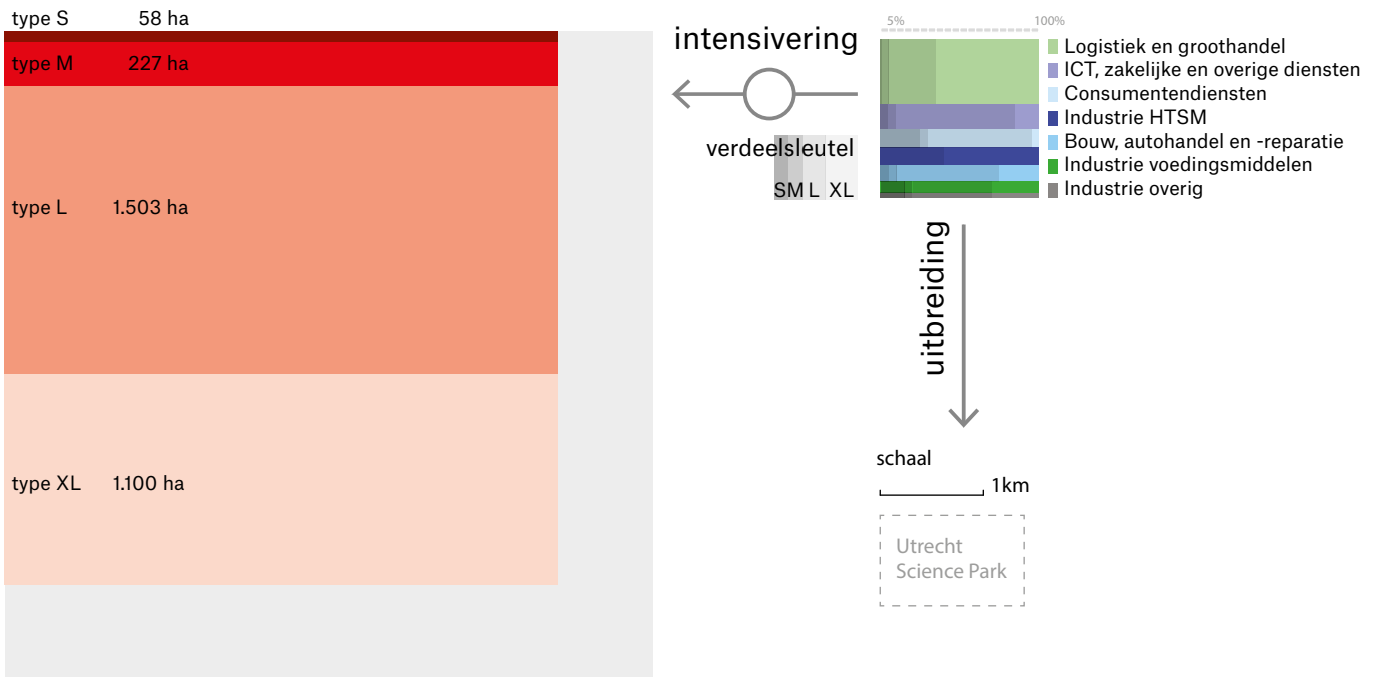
type S 58 ha

type M 227 ha

type L 1.503 ha

type XL 1.100 ha

intensivering

verdeelsleutel

S M L XL

5% 100%

Logistiek en groothandel
ICT, zakelijke en overige diensten
Consumentendiensten
Industrie HTSM
Bouw, autohandel en -reparatie
Industrie voedingsmiddelen
Industrie overig

uitbreiding

schaal

1km

Utrecht Science Park